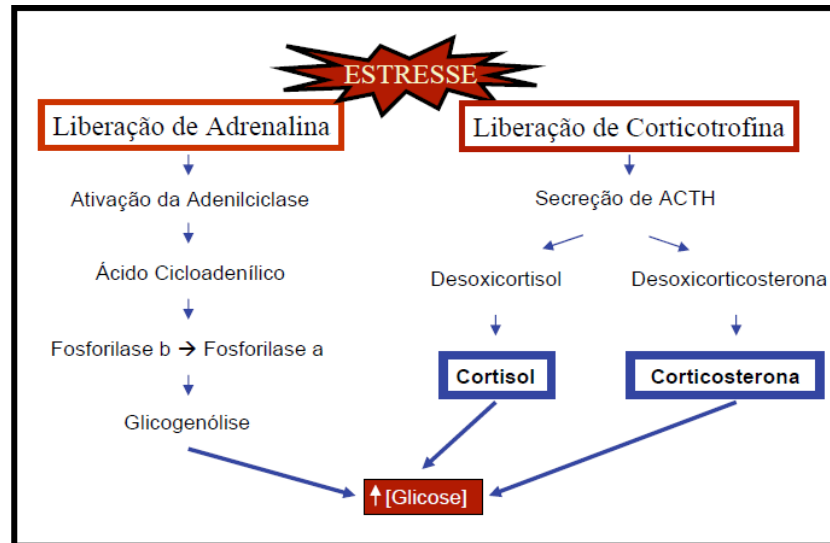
ESTRESSE

Liberação de Adrenalina

Ativação da Adenilciclase

Ácido Cicloadenílico

Fosforilase b → Fosforilase a

Glicogenólise

Liberação de Corticotrofina

Secreção de ACTH

Desoxicortisol

Desoxicorticosterona

Cortisol

Corticosterona

↑ [Glicose]